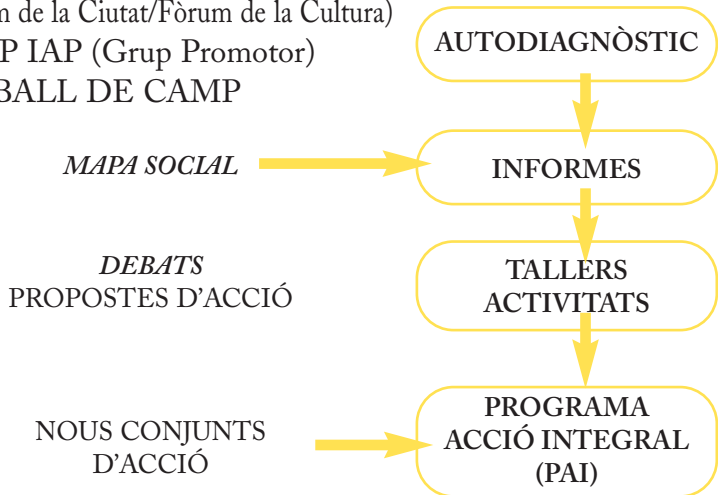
n de la Ciutat/Fòrum de la Cultura)
P IAP (Grup Promotor)
BALL DE CAMP

AUTODIAGNÒSTIC

*MAPA SOCIAL*

INFORMES

*DEBATS*
PROPOSTES D'ACCIÓ

TALLERS
ACTIVITATS

NOUS CONJUNTS D'ACCIÓ

PROGRAMA
ACCIÓ INTEGRAL
(PAI)